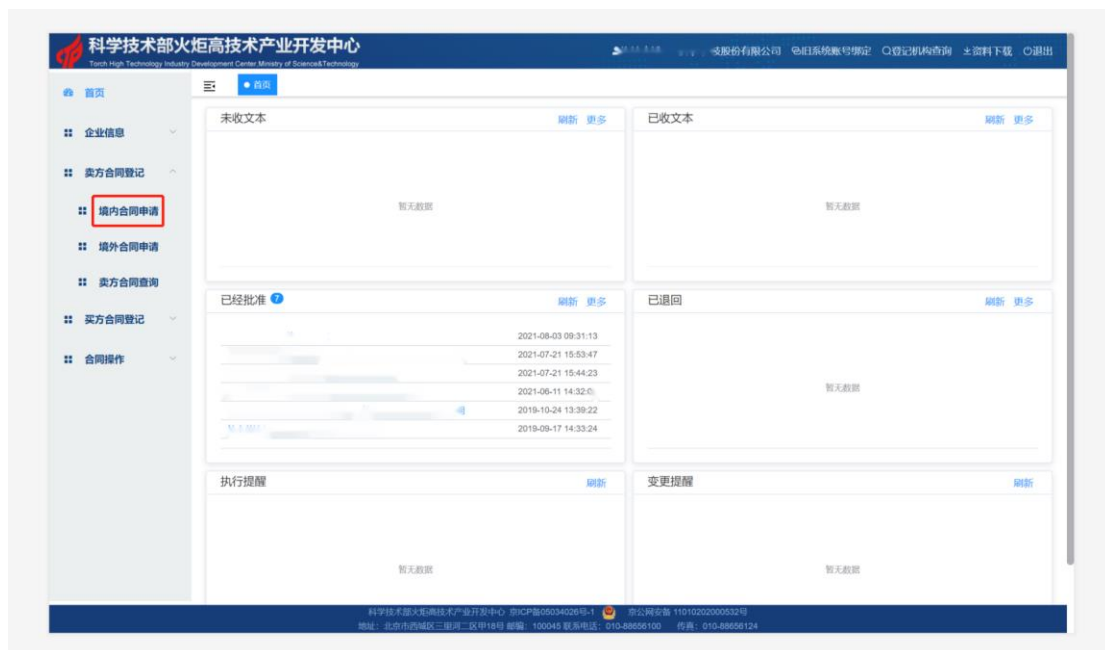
科学技术部火炬高技术产业开发中心
Torch High Technology Industry Development Center,Ministry of Science&Technology

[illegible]股份有限公司 旧系统账号绑定 登记机构查询 资料下载 退出

首页
企业信息
卖方合同登记
境内合同申请
境外合同申请
卖方合同查询
买方合同登记
合同操作

首页

未收文本 刷新 更多
暂无数据

已收文本 刷新 更多
暂无数据

已经批准 7 刷新 更多
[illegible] 2021-08-03 09:31:13
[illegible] 2021-07-21 15:53:47
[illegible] 2021-07-21 15:44:23
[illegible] 2021-06-11 14:32:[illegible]
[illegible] 2019-10-24 13:39:22
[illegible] 2019-09-17 14:33:24

已退回 刷新 更多
暂无数据

执行提醒 刷新
暂无数据

变更提醒 刷新
暂无数据

科学技术部火炬高技术产业开发中心 京ICP备05034026号-1 京公网安备 11010202000532号
地址：北京市西城区三里河二区甲18号 邮编：100045 联系电话：010-88656100 传真：010-88656124